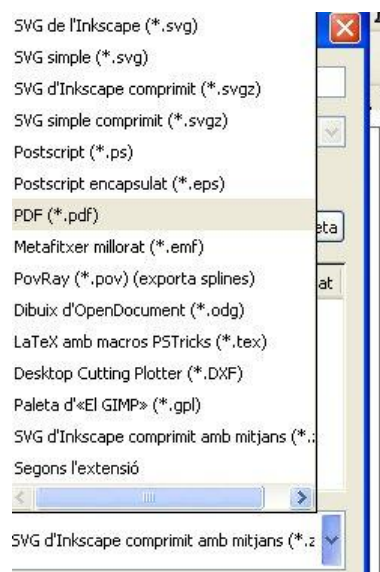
SVG de l'Inkscape (*.svg)
SVG simple (*.svg)
SVG d'Inkscape comprimit (*.svgz)
SVG simple comprimit (*.svgz)
Postscript (*.ps)
Postscript encapsulat (*.eps)
PDF (*.pdf)
Metafitxer millorat (*.emf)
PovRay (*.pov) (exporta splines)
Dibuix d'OpenDocument (*.odg)
LaTeX amb macros PSTricks (*.tex)
Desktop Cutting Plotter (*.DXF)
Paleta d'«El GIMP» (*.gpl)
SVG d'Inkscape comprimit amb mitjans (*.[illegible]
Segons l'extensió

eta
at

SVG d'Inkscape comprimit amb mitjans (*.z